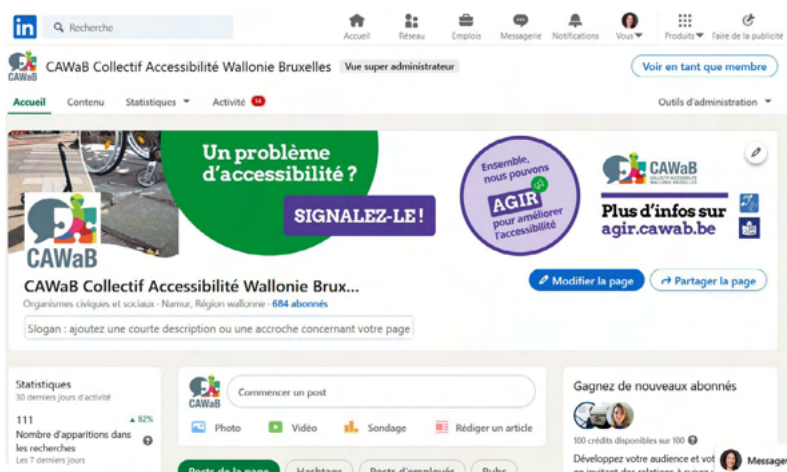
in Recherche

Accueil Réseau Emplois Messagerie Notifications Vous Produits Faire de la publicité

CAWaB

CAWaB Collectif Accessibilité Wallonie Bruxelles Vue super administrateur

Voir en tant que membre

Accueil Contenu Statistiques Activité 14

Outils d'administration

Un problème d'accessibilité ?

SIGNALEZ-LE !

Ensemble, nous pouvons AGIR pour améliorer l'accessibilité

CAWaB COLLECTIF ACCESSIBILITÉ WALLONIE BRUXELLES

Plus d'infos sur agir.cawab.be

CAWaB

CAWaB Collectif Accessibilité Wallonie Brux...

Organismes civiques et sociaux · Namur, Région wallonne · 684 abonnés

Modifier la page

Partager la page

Slogan : ajoutez une courte description ou une accroche concernant votre page

Statistiques
30 derniers jours d'activité

111 ▲ 82%
Nombre d'apparitions dans les recherches
Les 7 derniers jours

CAWaB

Commencer un post

Photo Vidéo Sondage Rédiger un article

Posts de la page Hashtags Posts d'employés Pubs

Gagnez de nouveaux abonnés

100 crédits disponibles sur 100

Développez votre audience et vot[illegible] en invitant des relations à suivre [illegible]

Messagerie